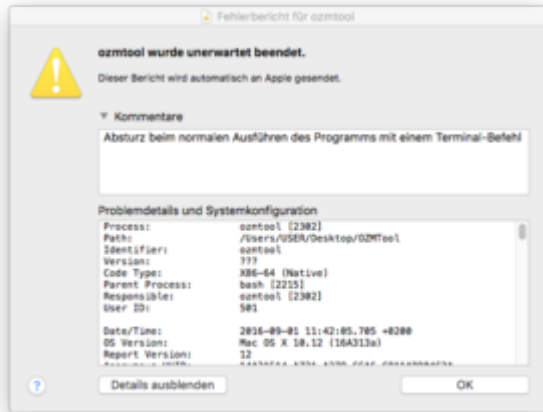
Fehlerbericht für ozmtool

ozmtool wurde unerwartet beendet.

Dieser Bericht wird automatisch an Apple gesendet.

▼ Kommentare

Absturz beim normalen Ausführen des Programms mit einem Terminal-Befehl

Problemdetails und Systemkonfiguration

| | |
|---|---|
| Process: | ozmtool [2302] |
| Path: | /Users/USER/Desktop/OZMTool |
| Identifier: | ozmtool |
| Version: | ??? |
| Code Type: | X86-64 (Native) |
| Parent Process: | bash [2215] |
| Responsible: | ozmtool [2302] |
| User ID: | 501 |
| Date/Time: | 2016-09-01 11:42:05.705 +0200 |
| OS Version: | Mac OS X 10.12 (16A313a) |
| Report Version: | 12 |
| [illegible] | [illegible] |

?

Details ausblenden

OK